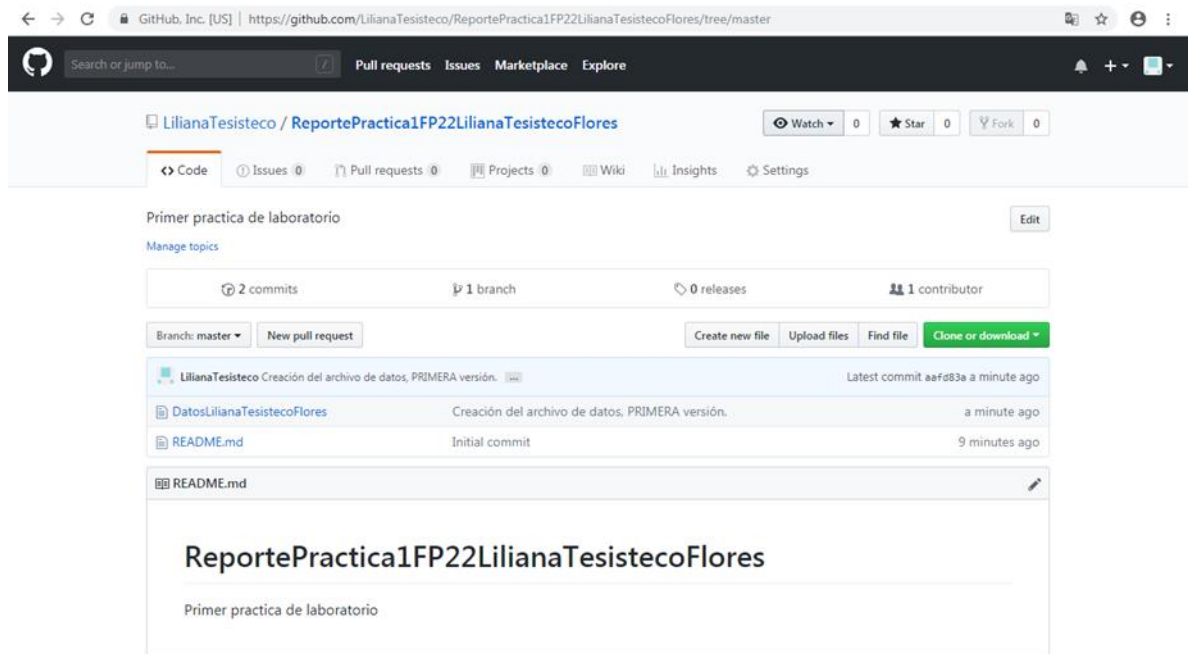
GitHub, Inc. [US] | https://github.com/LilianaTesisteco/ReportePractica1FP22LilianaTesistecoFlores/tree/master

Search or jump to...

Pull requests Issues Marketplace Explore

LilianaTesisteco / ReportePractica1FP22LilianaTesistecoFlores

Watch 0 Star 0 Fork 0

Code Issues 0 Pull requests 0 Projects 0 Wiki Insights Settings

Primer practica de laboratorio

Edit

Manage topics

2 commits 1 branch 0 releases 1 contributor

Branch: master New pull request

Create new file Upload files Find file Clone or download

LilianaTesisteco Creación del archivo de datos, PRIMERA versión. ...

Latest commit aafd83a a minute ago

| | | |
|---|---|---|
| DatosLilianaTesistecoFlores | Creación del archivo de datos, PRIMERA versión. | a minute ago |
| README.md | Initial commit | 9 minutes ago |

README.md

ReportePractica1FP22LilianaTesistecoFlores

Primer practica de laboratorio